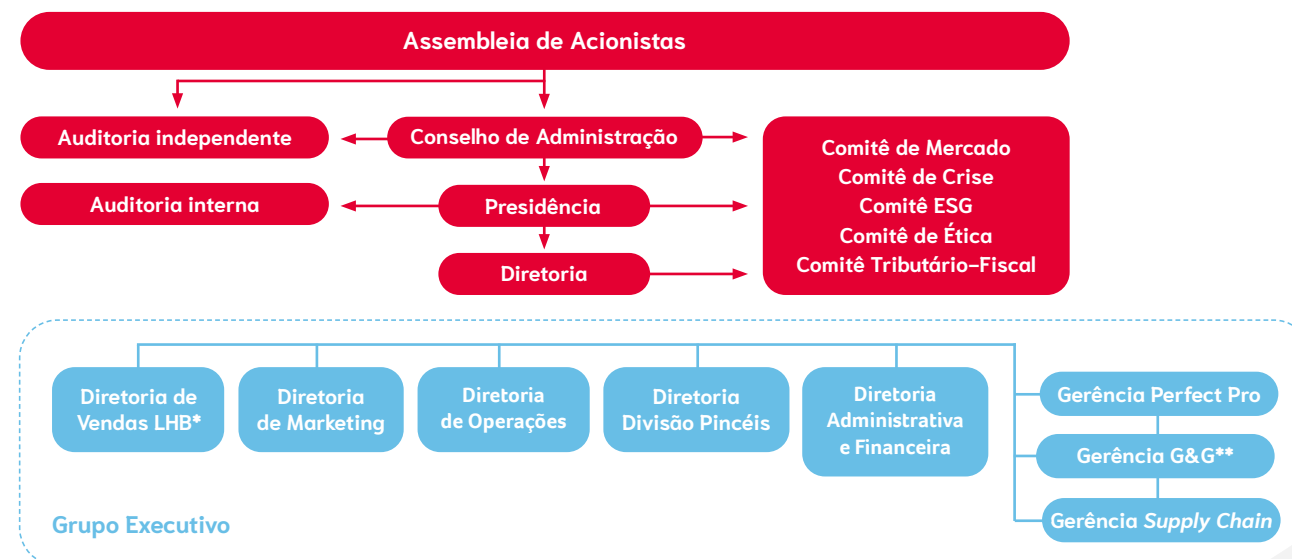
Assembleia de Acionistas

Auditoria independente

Conselho de Administração

Auditoria interna

Presidência

Diretoria

Comitê de Mercado
Comitê de Crise
Comitê ESG
Comitê de Ética
Comitê Tributário–Fiscal

Diretoria de Vendas LHB*

Diretoria de Marketing

Diretoria de Operações

Diretoria Divisão Pincéis

Diretoria Administrativa e Financeira

Gerência Perfect Pro

Gerência G&G**

Gerência *Supply Chain*

Grupo Executivo